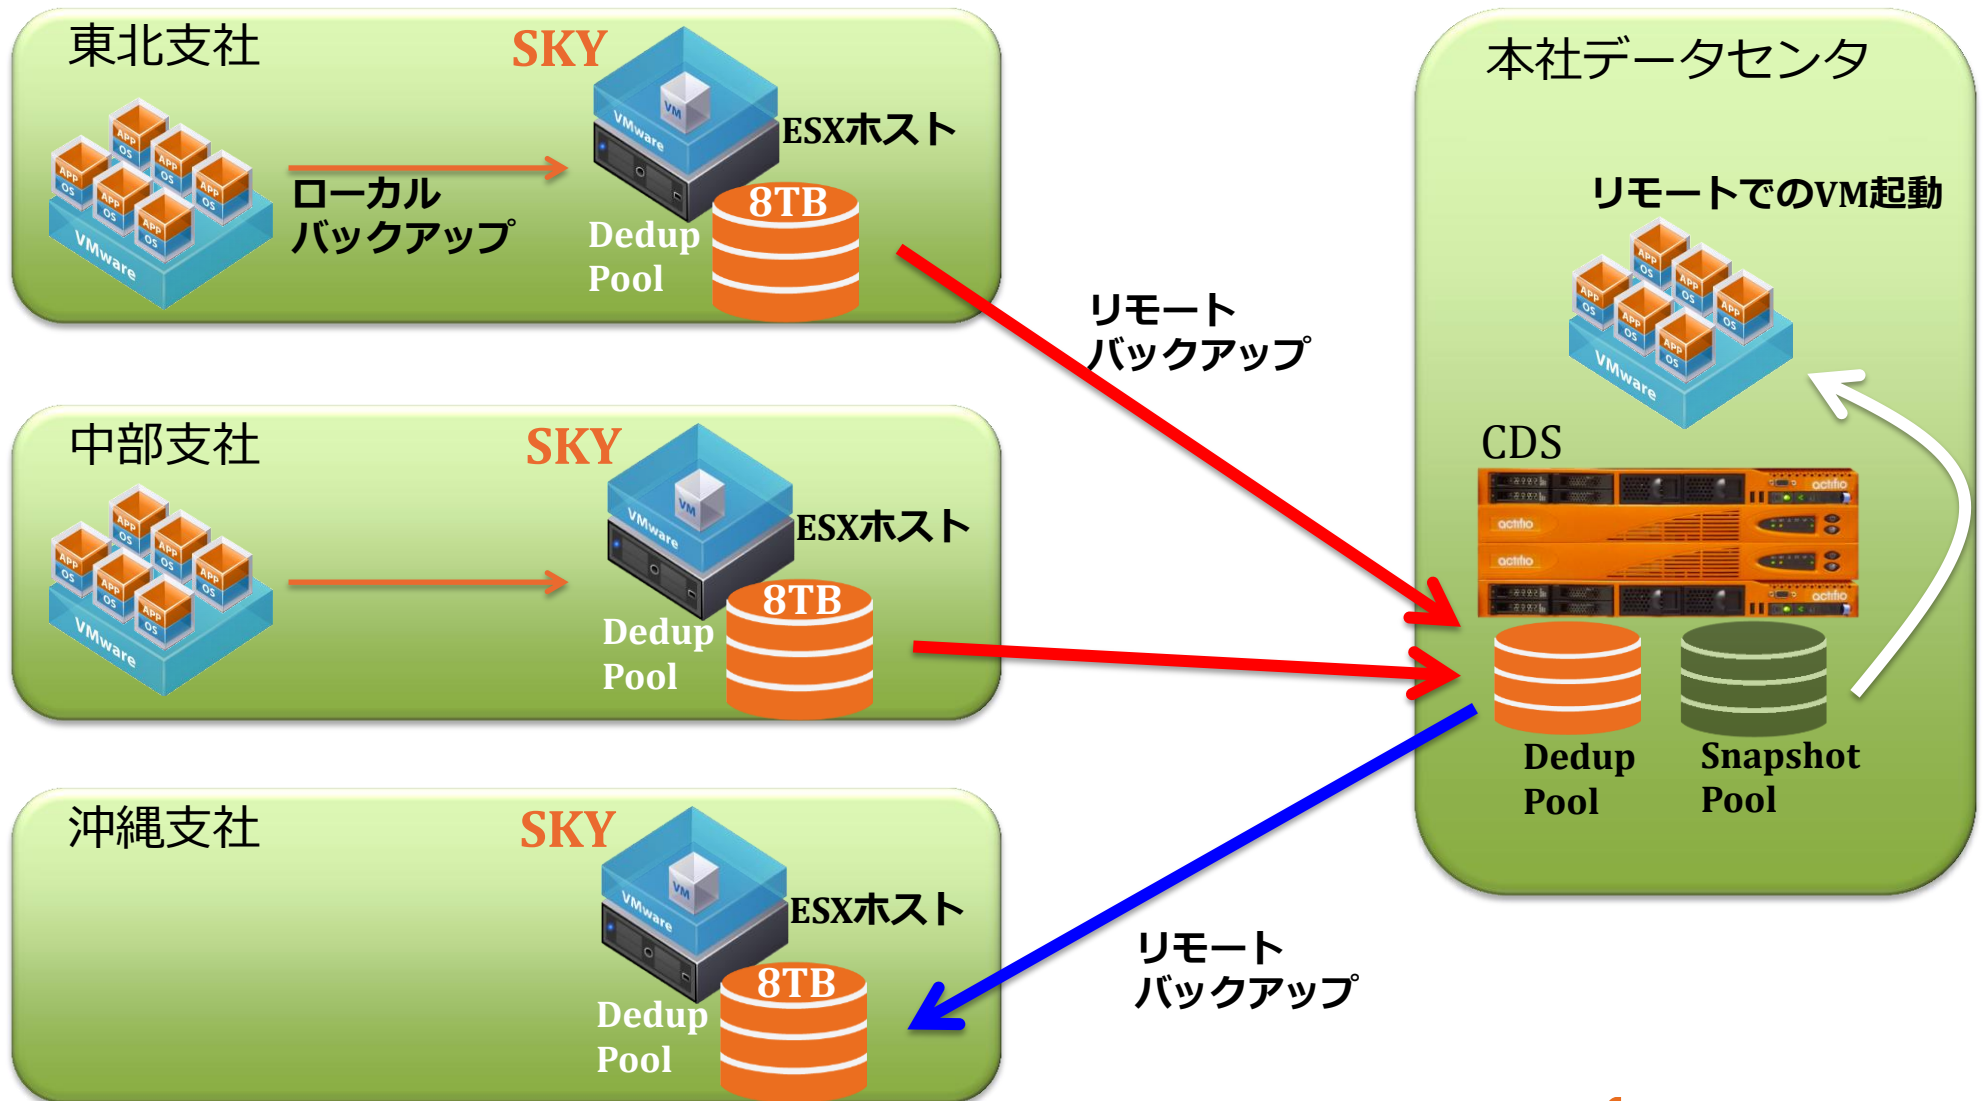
東北支社

SKY

VM

VMware

ESXホスト

APP OS

VMware

ローカル
バックアップ

8TB

Dedup
Pool

本社データセンタ

リモートでのVM起動

リモート
バックアップ

中部支社

SKY

VM

VMware

ESXホスト

APP OS

VMware

8TB

Dedup
Pool

CDS

actifio

Dedup
Pool

Snapshot
Pool

沖縄支社

SKY

VM

VMware

ESXホスト

8TB

Dedup
Pool

リモート
バックアップ